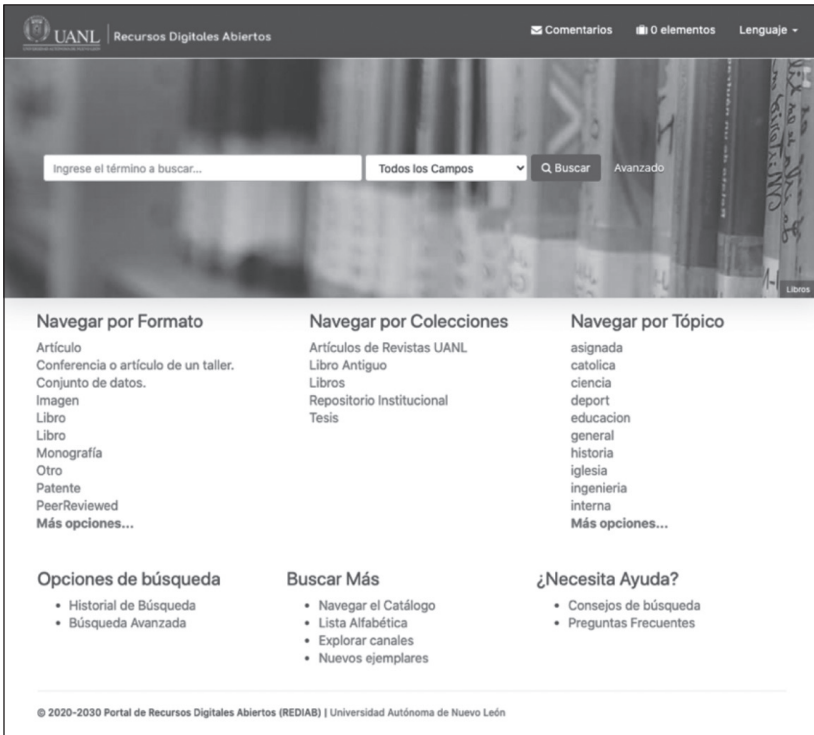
UANL | Recursos Digitales Abiertos

Comentarios 0 elementos Lenguaje

Ingrese el término a buscar...
Todos los Campos
Buscar
Avanzado

Libros

Navegar por Formato
Artículo
Conferencia o artículo de un taller.
Conjunto de datos.
Imagen
Libro
Libro
Monografía
Otro
Patente
PeerReviewed
Más opciones...

Navegar por Colecciones
Artículos de Revistas UANL
Libro Antiguo
Libros
Repositorio Institucional
Tesis

Navegar por Tópico
asignada
catolica
ciencia
deport
educacion
general
historia
iglesia
ingenieria
interna
Más opciones...

Opciones de búsqueda
• Historial de Búsqueda
• Búsqueda Avanzada

Buscar Más
• Navegar el Catálogo
• Lista Alfabética
• Explorar canales
• Nuevos ejemplares

¿Necesita Ayuda?
• Consejos de búsqueda
• Preguntas Frecuentes

© 2020-2030 Portal de Recursos Digitales Abiertos (REDIAB) | Universidad Autónoma de Nuevo León